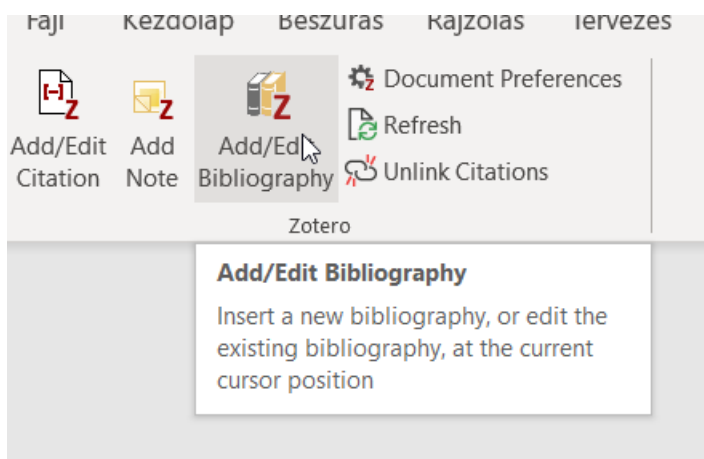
Fájl Kezdőlap Beszúrás Rajzolás Tervezés

Add/Edit Citation

Add Note

Add/Edit Bibliography

Document Preferences

Refresh

Unlink Citations

Zotero

Add/Edit Bibliography

Insert a new bibliography, or edit the existing bibliography, at the current cursor position